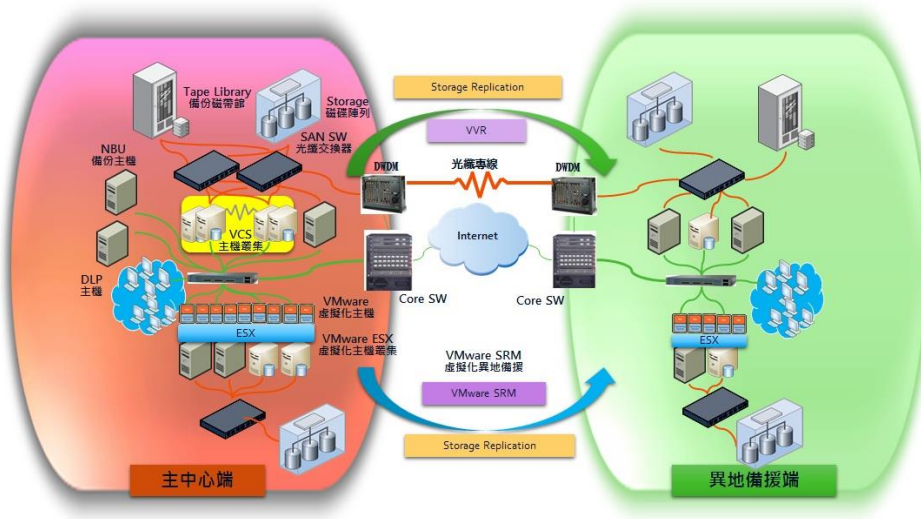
Storage Replication

Tape Library
備份磁帶館

Storage
磁碟陣列

SAN SW
光纖交換器

VVR

NBU
備份主機

DWDM

光纖專線

DWDM

VCS
主機叢集

Internet

DLP
主機

Core SW

Core SW

VMware
虛擬化主機

ESX

ESX

VMware ESX
虛擬化主機叢集

VMware SRM
虛擬化異地備援

VMware SRM

Storage Replication

主中心端

異地備援端